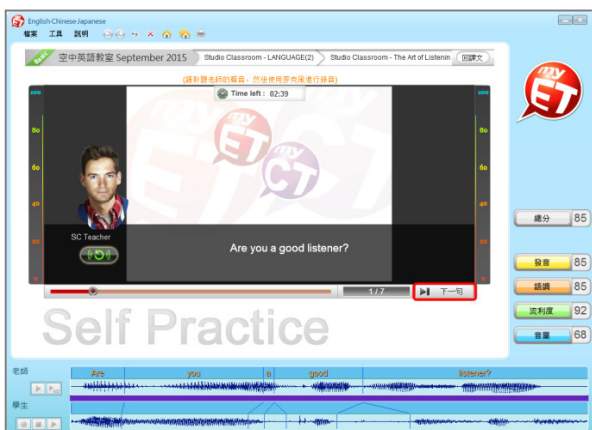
English-Chinese Japanese
檔案 工具 說明

Basic 空中英語教室 September 2015 Studio Classroom - LANGUAGE(2) Studio Classroom - The Art of Listenin 回課文

(請聆聽老師的錄音，然後使用麥克風進行錄音)

Time left : 02:39

myET myCT

100
80
60
40
20
0

SC Teacher

Are you a good listener?

1 / 7 下一句

Self Practice

總分 85
發音 85
語調 85
流利度 92
音量 68

老師
Are you a good listener?
學生